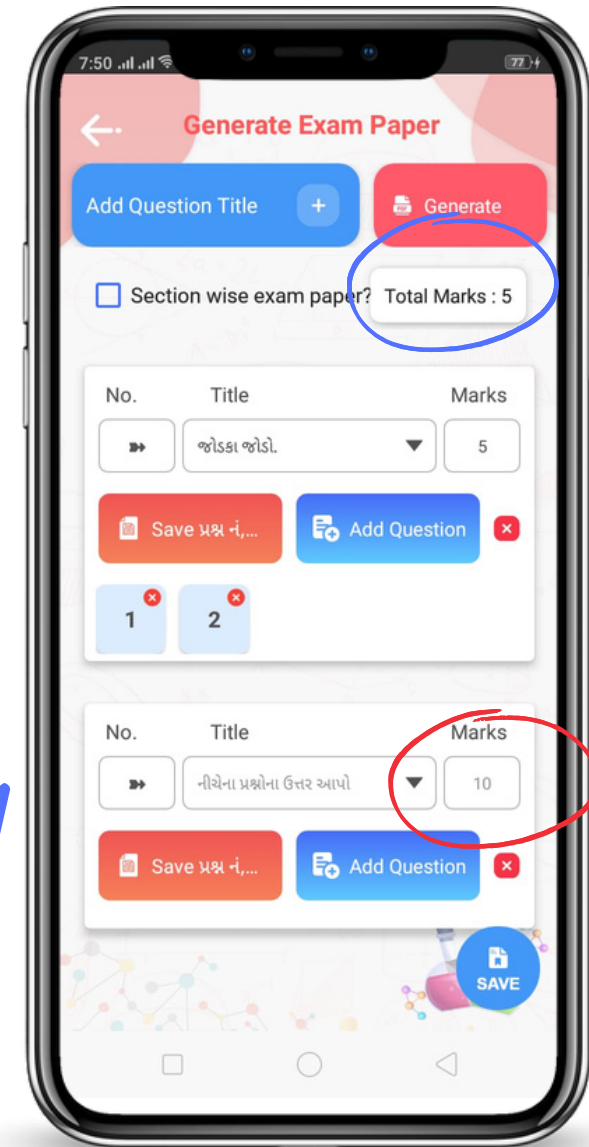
7:50 77

Generate Exam Paper

Add Question Title +

Generate

Section wise exam paper?

Total Marks : 5

No. Title Marks

જોડકા જોડો.

5

Save પ્રશ્ન નં,...

Add Question

1

2

No. Title Marks

નીચેના પ્રશ્નોના ઉત્તર આપો

10

Save પ્રશ્ન નં,...

Add Question

SAVE